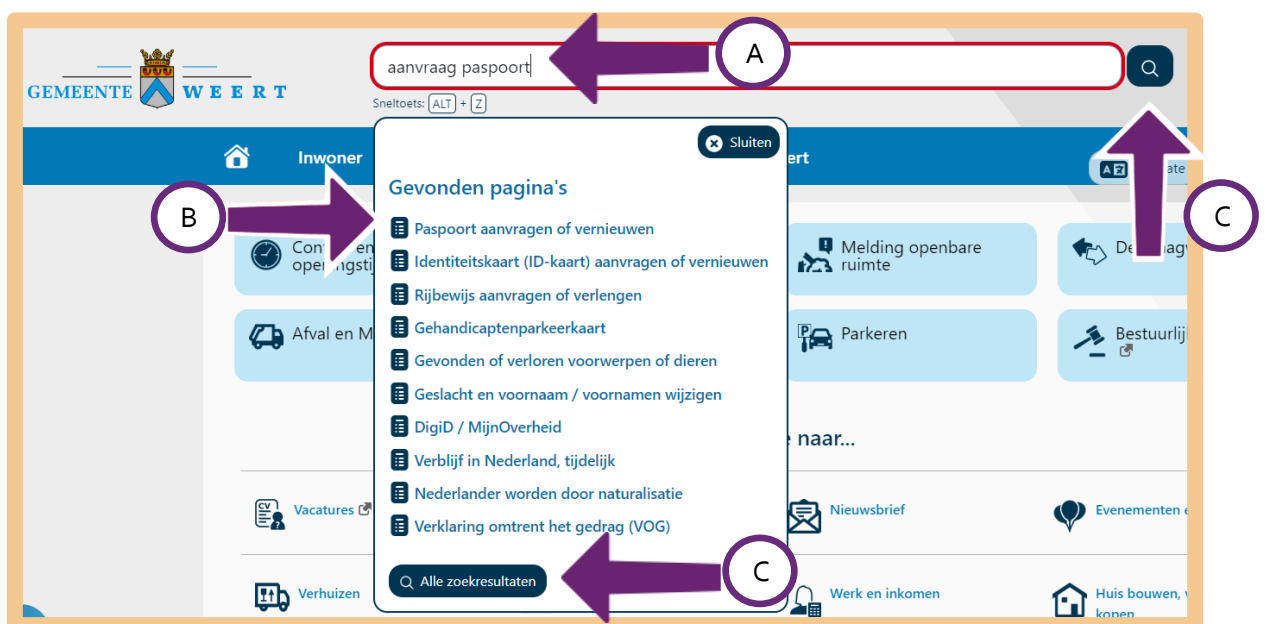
GEMEENTE WEERT

aanvraag paspoort

Sneltoets: ALT + Z

A

Sluiten

Inwoner

ert

C

Gevonden pagina's

B

Paspoort aanvragen of vernieuwen

Identiteitskaart (ID-kaart) aanvragen of vernieuwen

Rijbewijs aanvragen of verlengen

Gehandicaptenparkeerkaart

Gevonden of verloren voorwerpen of dieren

Geslacht en voornaam / voornamen wijzigen

DigiD / MijnOverheid

Verblijf in Nederland, tijdelijk

Nederlander worden door naturalisatie

Verklaring omtrent het gedrag (VOG)

Alle zoekresultaten

C

Con en openingstij

Melding openbare ruimte

De agv

Afval en M

Parkeren

Bestuurlij

e naar...

Vacatures

Nieuwsbrief

Evenementen

Verhuizen

Werk en inkomen

Huis bouwen, kopen